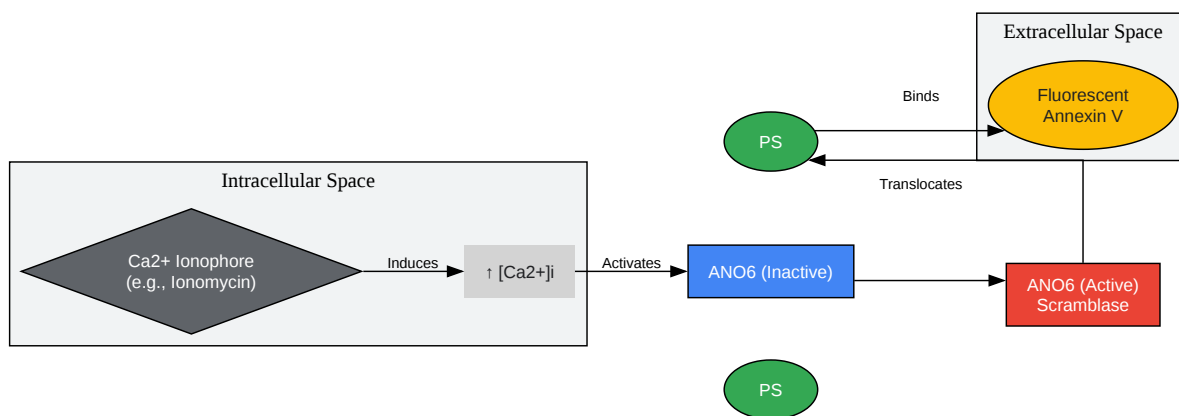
Extracellular Space

Binds

Fluorescent Annexin V

PS

Translocates

Intracellular Space

Ca2+ Ionophore (e.g., Ionomycin)

Induces

↑ [Ca2+]i

Activates

ANO6 (Inactive)

ANO6 (Active) Scramblase

PS